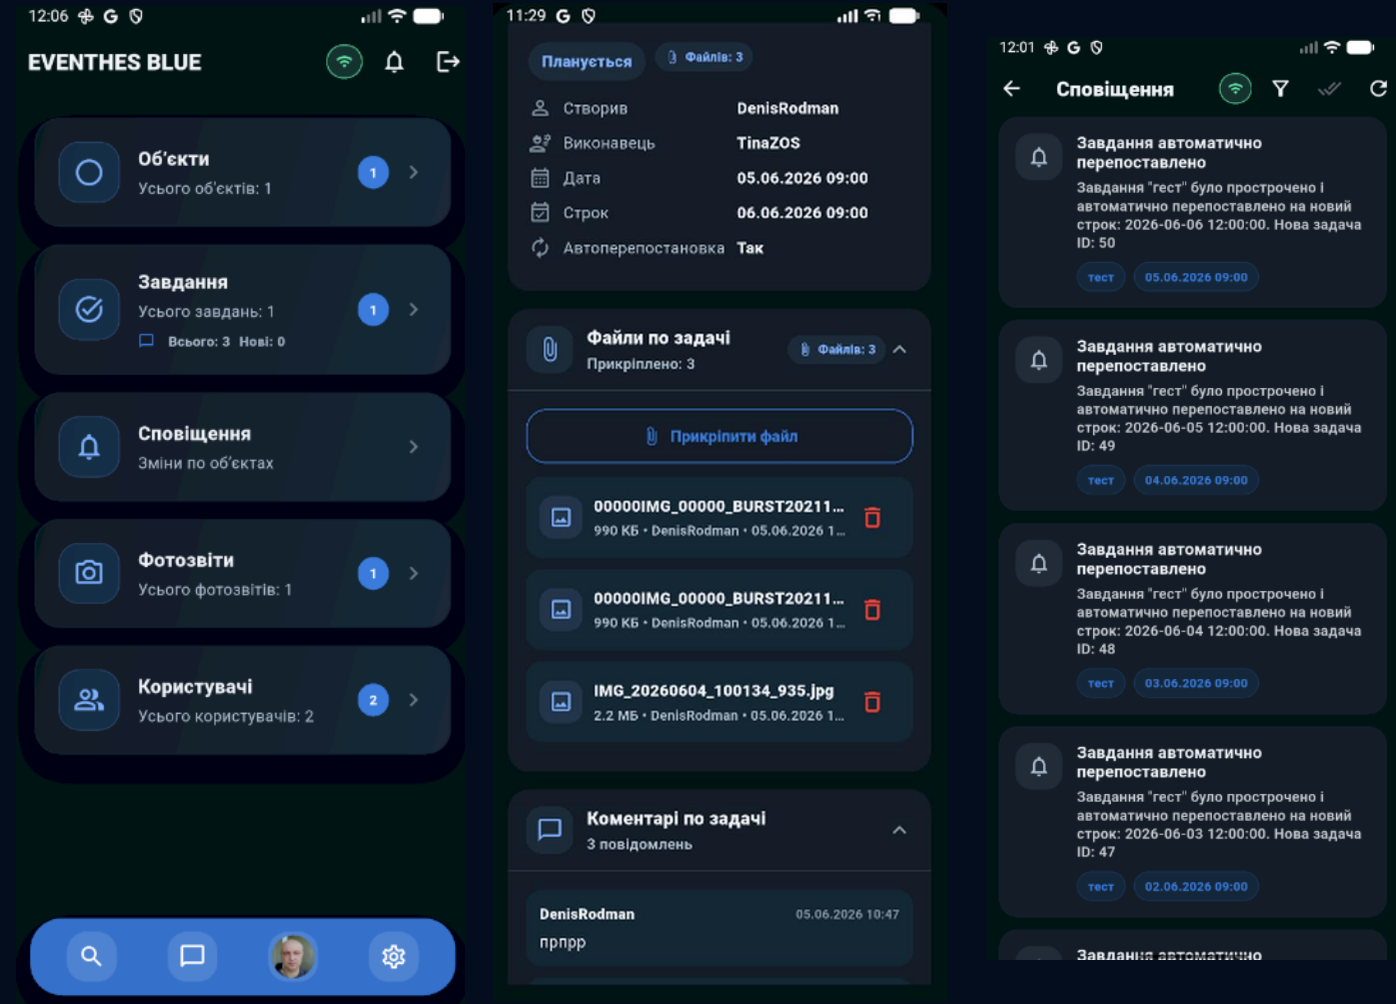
12:06 G

EVENTHES BLUE

Об'єкти
Усього об'єктів: 1
1

Завдання
Усього завдань: 1
Всього: 3 Нові: 0
1

Сповіщення
Зміни по об'єктах

Фотозвіти
Усього фотозвітів: 1
1

Користувачі
Усього користувачів: 2
2

11:29 G

Планується
Файли: 3

Створив DenisRodman
Виконавець TinaZOS
Дата 05.06.2026 09:00
Строк 06.06.2026 09:00
Автоперепостановка Так

Файли по задачі
Прикріплено: 3
Файли: 3

Прикріпити файл

00000IMG_00000_BURST20211...
990 КБ • DenisRodman • 05.06.2026 1...

00000IMG_00000_BURST20211...
990 КБ • DenisRodman • 05.06.2026 1...

IMG_20260604_100134_935.jpg
2.2 МБ • DenisRodman • 05.06.2026 1...

Коментарі по задачі
3 повідомлень

DenisRodman 05.06.2026 10:47
прпрр

12:01 G

Сповіщення

Завдання автоматично перепоставлено
Завдання "гест" було прострочено і автоматично перепоставлено на новий строк: 2026-06-06 12:00:00. Нова задача ID: 50
тест 05.06.2026 09:00

Завдання автоматично перепоставлено
Завдання "гест" було прострочено і автоматично перепоставлено на новий строк: 2026-06-05 12:00:00. Нова задача ID: 49
тест 04.06.2026 09:00

Завдання автоматично перепоставлено
Завдання "гест" було прострочено і автоматично перепоставлено на новий строк: 2026-06-04 12:00:00. Нова задача ID: 48
тест 03.06.2026 09:00

Завдання автоматично перепоставлено
Завдання "гест" було прострочено і автоматично перепоставлено на новий строк: 2026-06-03 12:00:00. Нова задача ID: 47
тест 02.06.2026 09:00

Завдання автоматично